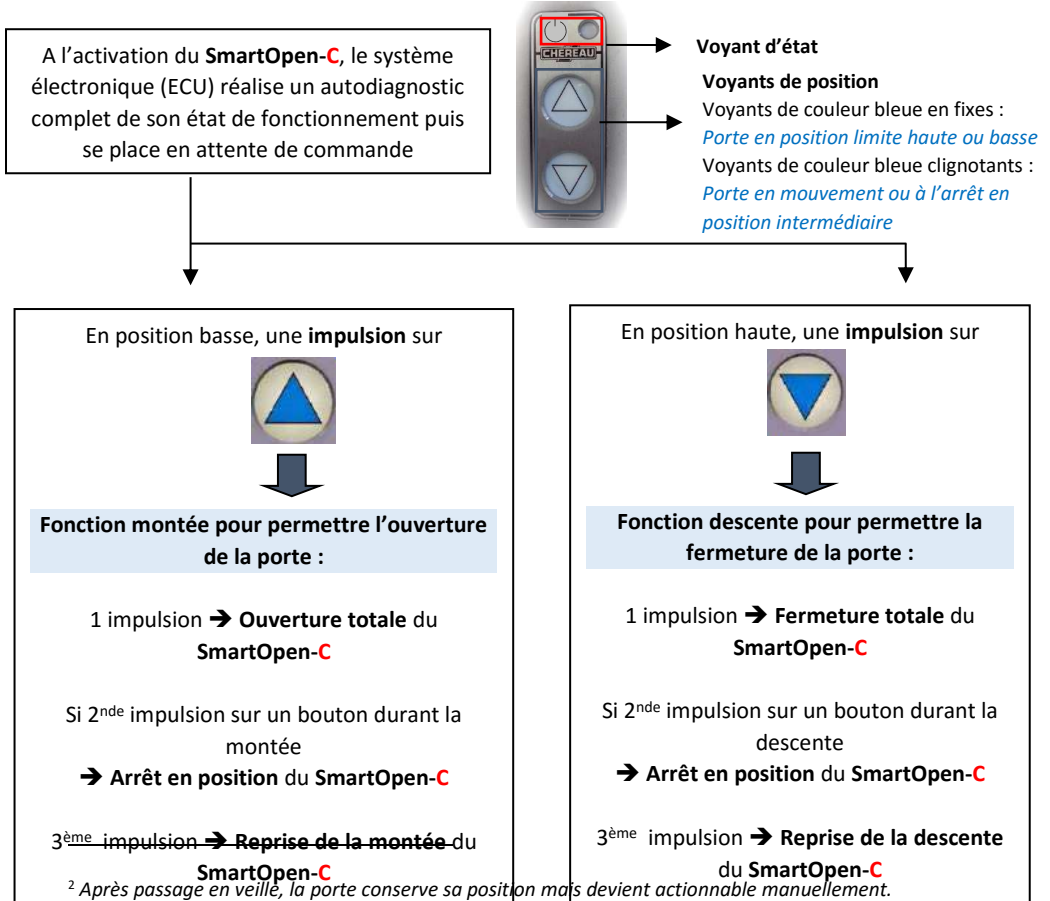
A l'activation du **SmartOpen-C**, le système électronique (ECU) réalise un autodiagnostic complet de son état de fonctionnement puis se place en attente de commande

CHEREAU

Voyant d'état

Voyants de position
Voyants de couleur bleue en fixes :
*Porte en position limite haute ou basse*
Voyants de couleur bleue clignotants :
*Porte en mouvement ou à l'arrêt en position intermédiaire*

En position basse, une **impulsion** sur

**Fonction montée pour permettre l'ouverture de la porte :**

1 impulsion ➔ **Ouverture totale** du **SmartOpen-C**

Si 2$^{nde}$ impulsion sur un bouton durant la montée
➔ **Arrêt en position** du **SmartOpen-C**

3$^{ème}$ impulsion ➔ **Reprise de la montée** du **SmartOpen-C**

En position haute, une **impulsion** sur

**Fonction descente pour permettre la fermeture de la porte :**

1 impulsion ➔ **Fermeture totale** du **SmartOpen-C**

Si 2$^{nde}$ impulsion sur un bouton durant la descente
➔ **Arrêt en position** du **SmartOpen-C**

3$^{ème}$ impulsion ➔ **Reprise de la descente** du **SmartOpen-C**

$^{2}$ *Après passage en veille, la porte conserve sa position mais devient actionnable manuellement.*